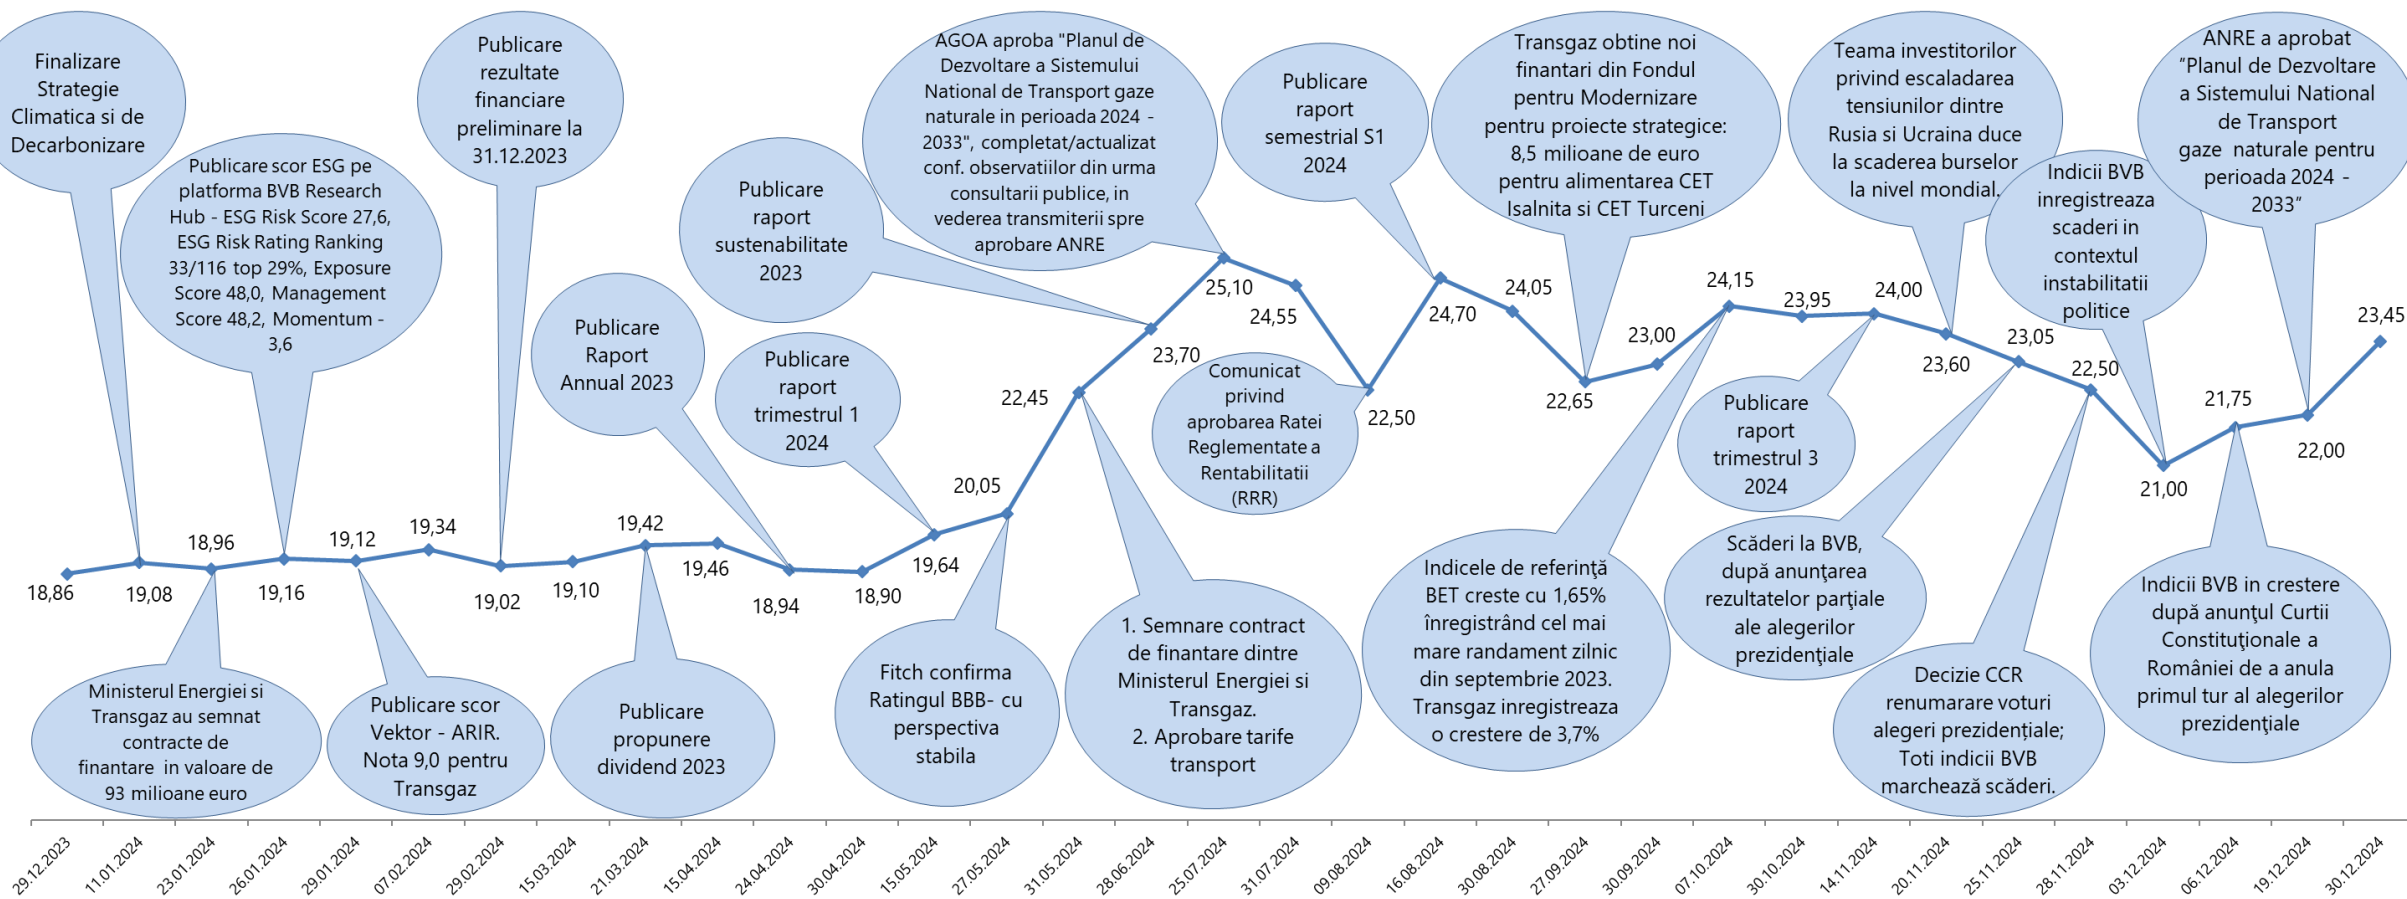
Finalizare Strategie Climatica si de Decarbonizare

Publicare scor ESG pe platforma BVB Research Hub - ESG Risk Score 27,6, ESG Risk Rating Ranking 33/116 top 29%, Exposure Score 48,0, Management Score 48,2, Momentum - 3,6

Publicare rezultate financiare preliminare la 31.12.2023

Publicare Raport Annual 2023

Publicare raport sustenabilitate 2023

Publicare raport trimestrul 1 2024

AGOA aproba "Planul de Dezvoltare a Sistemului National de Transport gaze naturale in perioada 2024 - 2033", completat/actualizat conf. observatiilor din urma consultarii publice, in vederea transmiterii spre aprobare ANRE

Publicare raport semestrial S1 2024

Comunicat privind aprobarea Ratei Reglementate a Rentabilitatii (RRR)

Transgaz obtine noi finantari din Fondul pentru Modernizare pentru proiecte strategice: 8,5 milioane de euro pentru alimentarea CET Isalnita si CET Turceni

Teama investitorilor privind escaladarea tensiunilor dintre Rusia si Ucraina duce la scaderea burselor la nivel mondial.

Indicii BVB inregistreaza scaderi in contextul instabilitatii politice

ANRE a aprobat "Planul de Dezvoltare a Sistemului National de Transport gaze naturale pentru perioada 2024 - 2033"

Publicare raport trimestrul 3 2024

18,86
19,08
18,96
19,16
19,12
19,34
19,02
19,10
19,42
19,46
18,94
18,90
19,64
20,05
22,45
23,70
25,10
24,55
22,50
24,70
24,05
22,65
23,00
24,15
23,95
24,00
23,60
23,05
22,50
21,00
21,75
22,00
23,45

Ministerul Energiei si Transgaz au semnat contracte de finantare in valoare de 93 milioane euro

Publicare scor Vektor - ARIR. Nota 9,0 pentru Transgaz

Publicare propunere dividend 2023

Fitch confirma Ratingul BBB- cu perspectiva stabila

1. Semnare contract de finantare dintre Ministerul Energiei si Transgaz.
2. Aprobare tarife transport

Indicele de referinţă BET creste cu 1,65% înregistrând cel mai mare randament zilnic din septembrie 2023. Transgaz inregistreaza o crestere de 3,7%

Scăderi la BVB, după anunţarea rezultatelor parţiale ale alegerilor prezidenţiale

Decizie CCR renumarare voturi alegeri prezidenţiale; Toti indicii BVB marchează scăderi.

Indicii BVB in crestere după anunţul Curtii Constituţionale a României de a anula primul tur al alegerilor prezidenţiale

29.12.2023 11.01.2024 23.01.2024 26.01.2024 29.01.2024 07.02.2024 29.02.2024 15.03.2024 21.03.2024 15.04.2024 24.04.2024 30.04.2024 15.05.2024 27.05.2024 31.05.2024 28.06.2024 25.07.2024 31.07.2024 09.08.2024 16.08.2024 30.08.2024 27.09.2024 30.09.2024 07.10.2024 30.10.2024 14.11.2024 20.11.2024 25.11.2024 28.11.2024 03.12.2024 06.12.2024 19.12.2024 30.12.2024